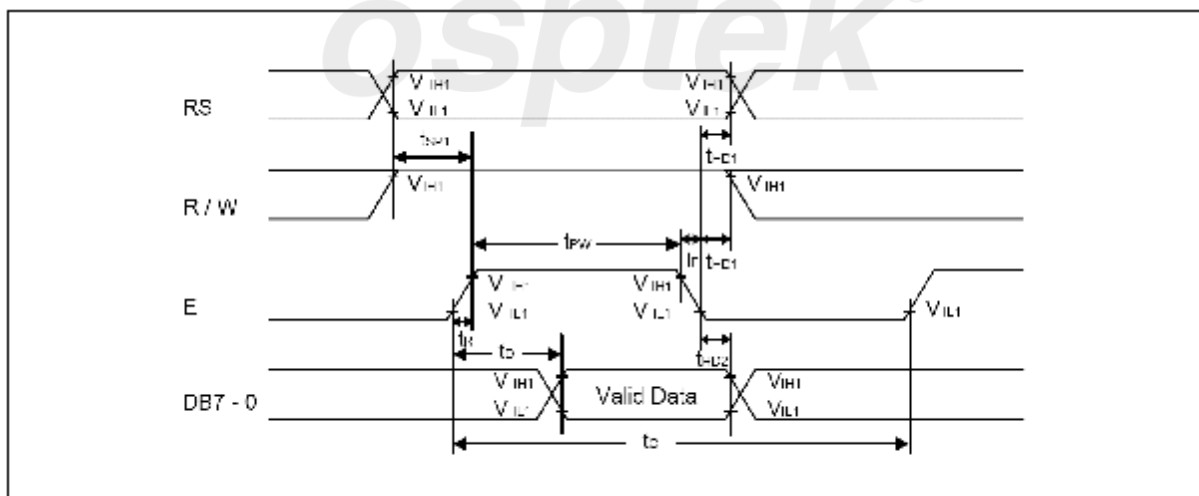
osptek

RS
$V_{IH1}$
$V_{IL1}$
$V_{IH1}$
$V_{IL1}$
$t_{SP1}$
$t_{HD1}$

R / W
$V_{IH1}$
$V_{IH1}$

$t_{PW}$
$t_F$
$t_{HD1}$

E
$V_{IH1}$
$V_{IL1}$
$V_{IH1}$
$V_{IL1}$
$V_{IL1}$
$t_R$
$t_D$
$t_{HD2}$

DB7 - 0
$V_{IH1}$
$V_{IL1}$
Valid Data
$V_{IH1}$
$V_{IL1}$
$t_C$